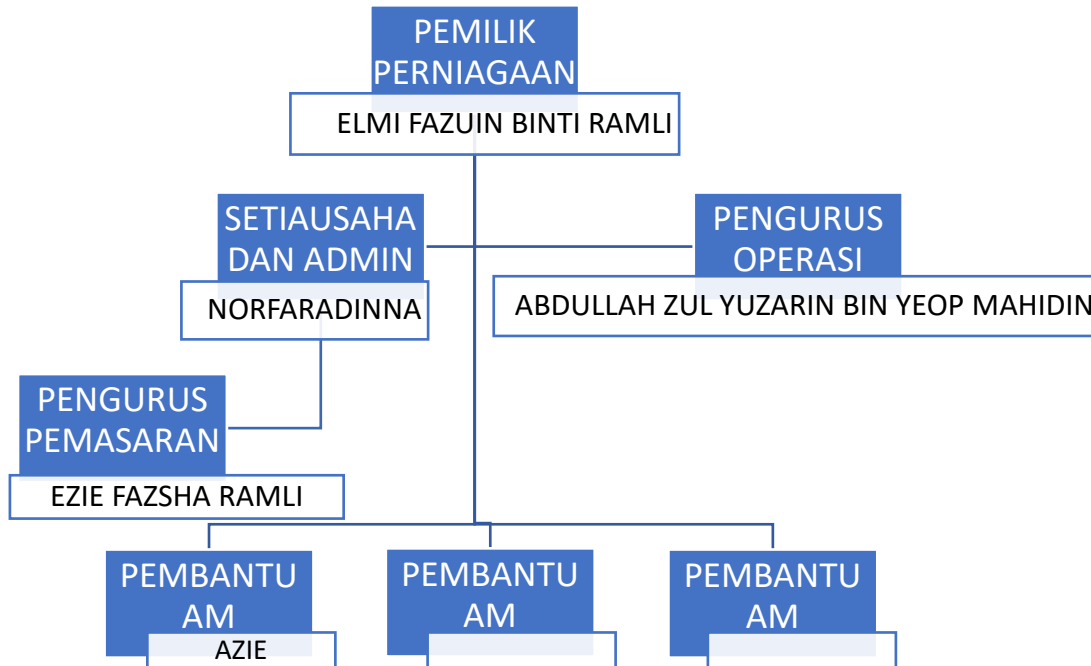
PEMILIK PERNIAGAAN
ELMI FAZUIN BINTI RAMLI

SETIAUSAHA DAN ADMIN
NORFARADINNA

PENGURUS OPERASI
ABDULLAH ZUL YUZARIN BIN YEOP MAHIDIN

PENGURUS PEMASARAN
EZIE FAZSHA RAMLI

PEMBANTU AM
AZIE

PEMBANTU AM

PEMBANTU AM